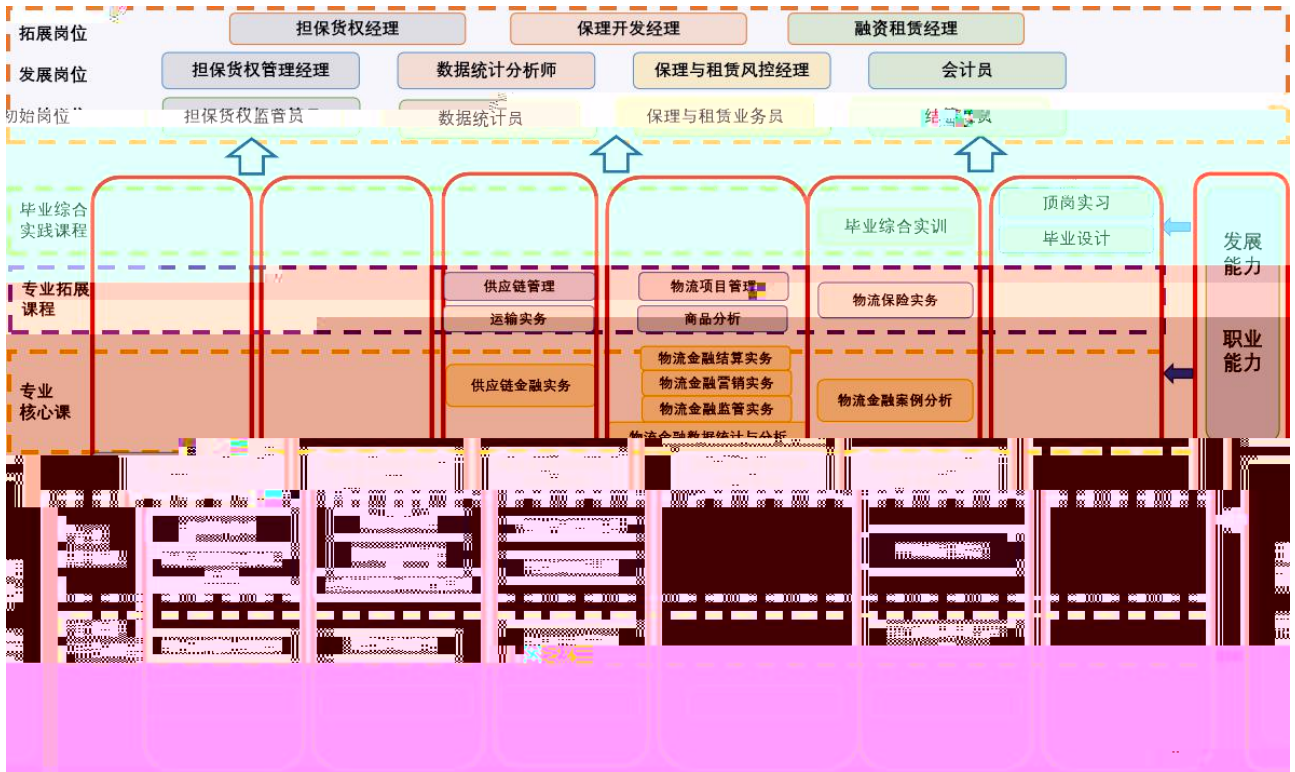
拓展岗位
担保货权经理
保理开发经理
融资租赁经理
发展岗位
担保货权管理经理
数据统计分析师
保理与租赁风控经理
会计员
初始岗位
担保货权监管员
数据统计员
保理与租赁业务员
结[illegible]员
毕业综合实践课程
毕业综合实训
顶岗实习
毕业设计
发展能力
专业拓展课程
供应链管理
运输实务
物流项目管理
商品分析
物流保险实务
专业核心课
供应链金融实务
物流金融结算实务
物流金融营销实务
物流金融监管实务
物流金融数据统计与分析
物流金融案例分析
职业能力